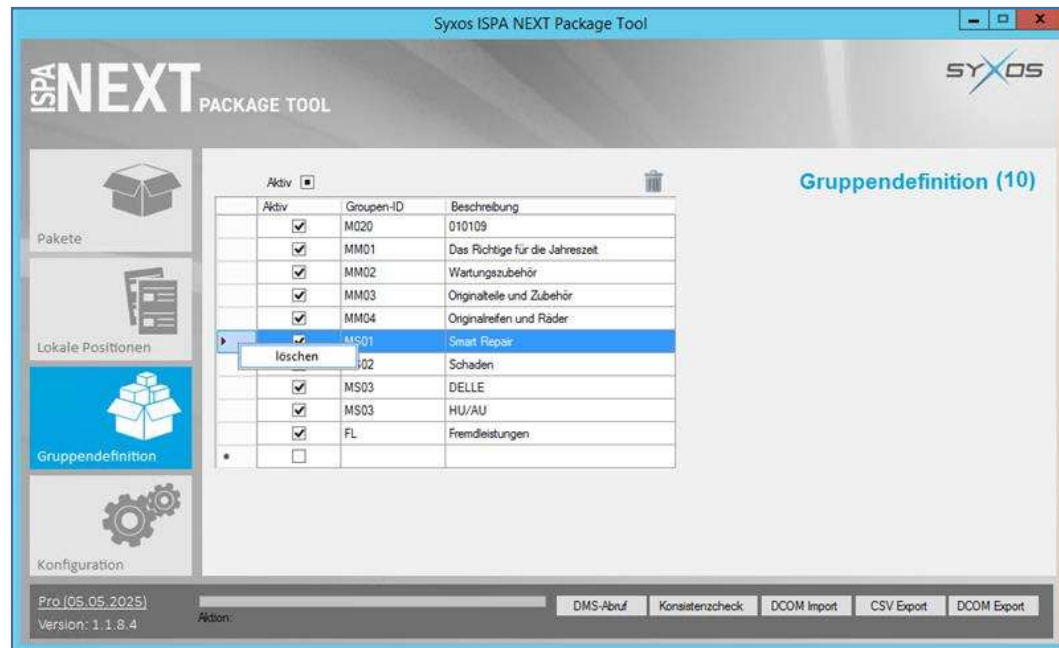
Syxos ISPA NEXT Package Tool

ISPA NEXT PACKAGE TOOL

SYXOS

Pakete

Lokale Positionen

Gruppendefinition

Konfiguration

Aktiv

Gruppendefinition (10)

| | Aktiv | Groupen-ID | Beschreibung |
|---|---|---|---|
| | ☑ | M020 | 010109 |
| | ☑ | MM01 | Das Richtige für die Jahreszeit |
| | ☑ | MM02 | Wartungszubehör |
| | ☑ | MM03 | Originalteile und Zubehör |
| | ☑ | MM04 | Originalreifen und Räder |
| ▸ | ☑ | MS01 | Smart Repair |
| | | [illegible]02 | Schaden |
| | ☑ | MS03 | DELLE |
| | ☑ | MS03 | HU/AU |
| | ☑ | FL | Fremdleistungen |
| * | ☐ | | |

löschen

Pro (05.05.2025)
Version: 1.1.8.4

Aktion:

DMS-Abruf

Konsistenzcheck

DCOM Import

CSV Export

DCOM Export